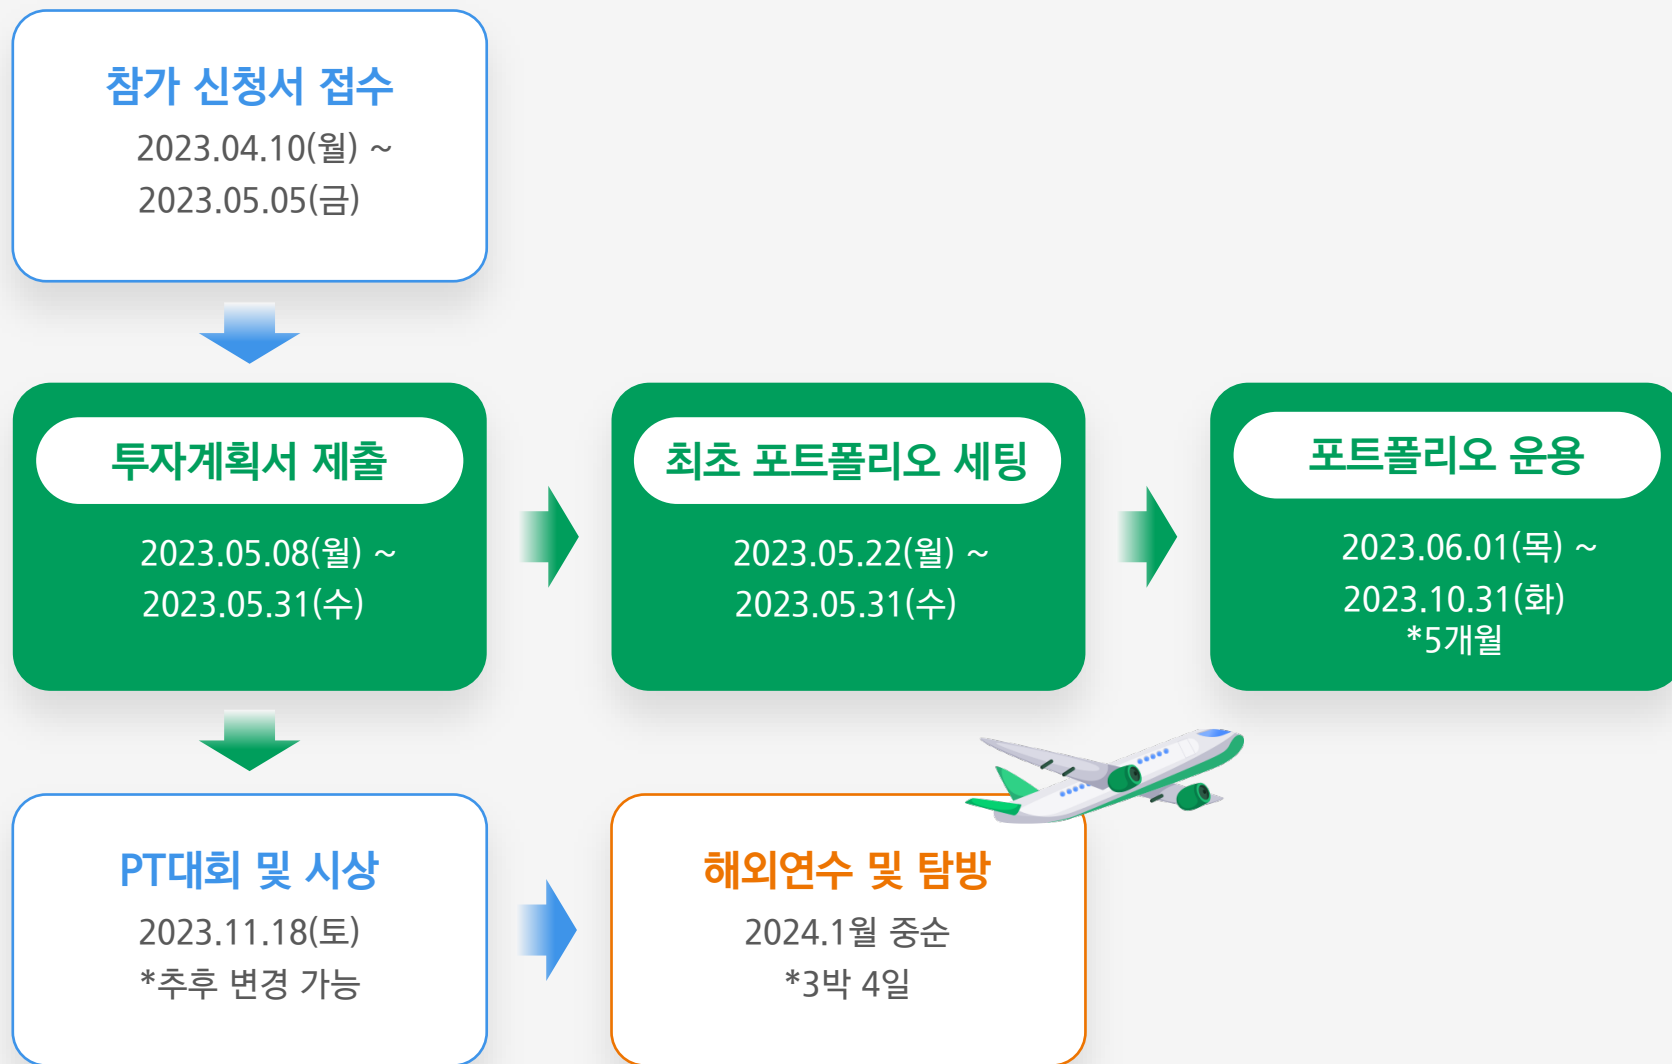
참가 신청서 접수
2023.04.10(월) ~
2023.05.05(금)

투자계획서 제출
2023.05.08(월) ~
2023.05.31(수)

최초 포트폴리오 세팅
2023.05.22(월) ~
2023.05.31(수)

포트폴리오 운용
2023.06.01(목) ~
2023.10.31(화)
*5개월

PT대회 및 시상
2023.11.18(토)
*추후 변경 가능

해외연수 및 탐방
2024.1월 중순
*3박 4일